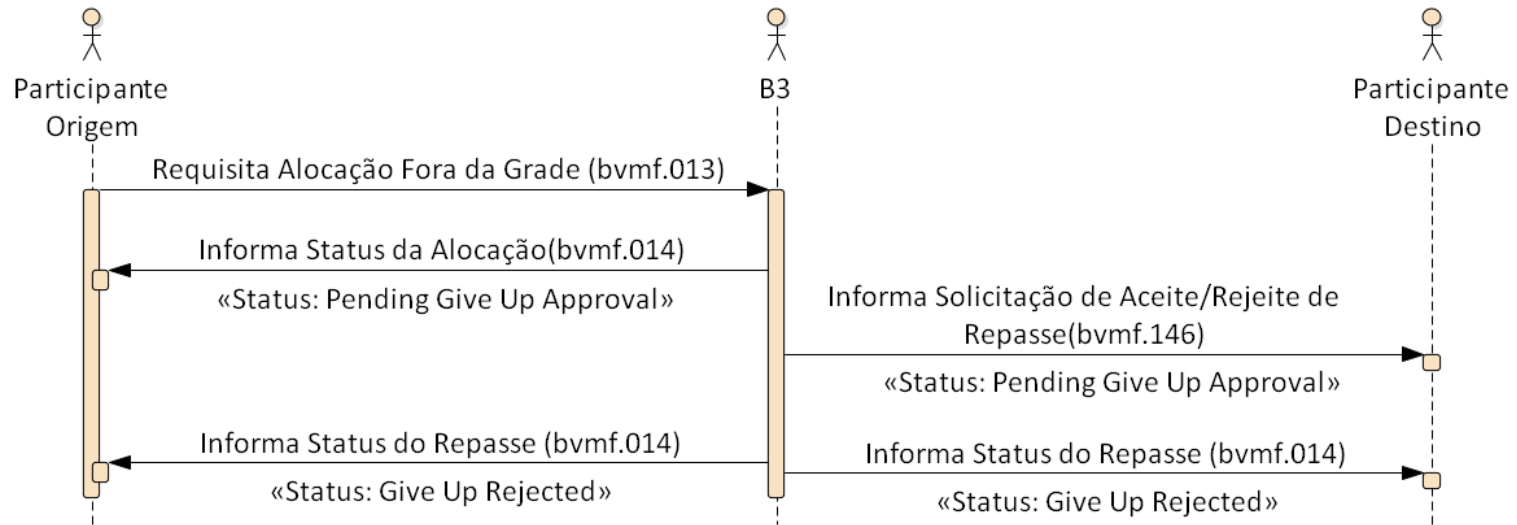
Participante Origem

B3

Participante Destino

Requisita Alocação Fora da Grade (bvmf.013)

Informa Status da Alocação(bvmf.014)

«Status: Pending Give Up Approval»

Informa Solicitação de Aceite/Rejeite de Repasse(bvmf.146)

«Status: Pending Give Up Approval»

Informa Status do Repasse (bvmf.014)

«Status: Give Up Rejected»

Informa Status do Repasse (bvmf.014)

«Status: Give Up Rejected»